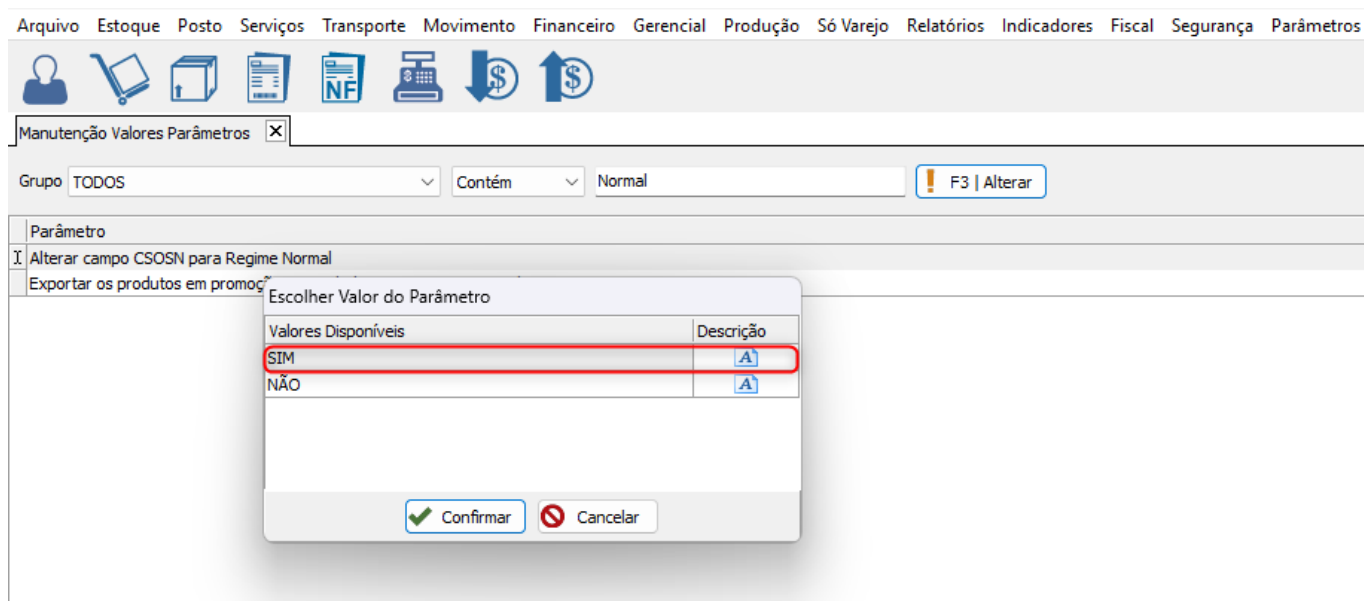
Arquivo Estoque Posto Serviços Transporte Movimento Financeiro Gerencial Produção Só Varejo Relatórios Indicadores Fiscal Segurança Parâmetros

NF

Manutenção Valores Parâmetros ✕

Grupo TODOS Contém Normal F3 | Alterar

| Parâmetro |
|---|
| Alterar campo CSOSN para Regime Normal |
| Exportar os produtos em promoç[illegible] |

Escolher Valor do Parâmetro

| Valores Disponíveis | Descrição |
|---|---|
| SIM | A |
| NÃO | A |

Confirmar Cancelar